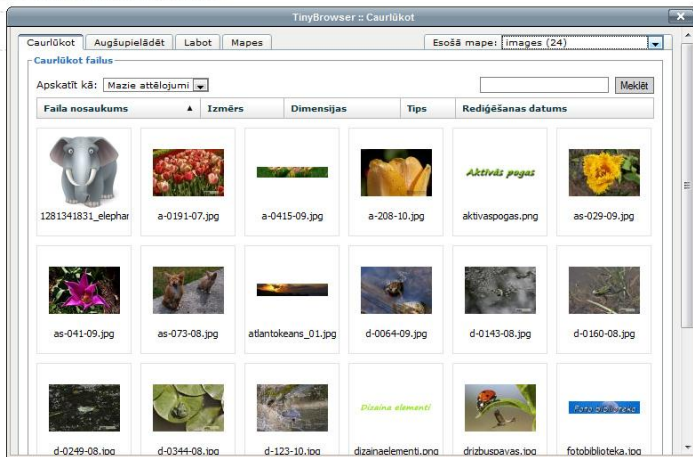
TinyBrowser :: Caurlūkot

Caurlūkot | Augšupielādēt | Labot | Mapes

Esošā mape: images (24)

Caurlūkot failus

Apskatīt kā: Mazie attēlojumi

Meklēt

| Faila nosaukums ▲ | Izmērs | Dimensijas | Tips | Rediģēšanas datums |
|---|---|---|---|---|

1281341831_elephar
a-0191-07.jpg
a-0415-09.jpg
a-208-10.jpg
Aktīvās pogas
aktivaspogas.png
as-029-09.jpg
as-041-09.jpg
as-073-08.jpg
atlantokeans_01.jpg
d-0064-09.jpg
d-0143-08.jpg
d-0160-08.jpg
d-0249-08.jpg
d-0344-08.jpg
d-123-10.jpg
Dizaina elementi
dizainaelementi.png
drizbuspavas.jpg
Foto bibliotēka
fotobiblioteka.jpg